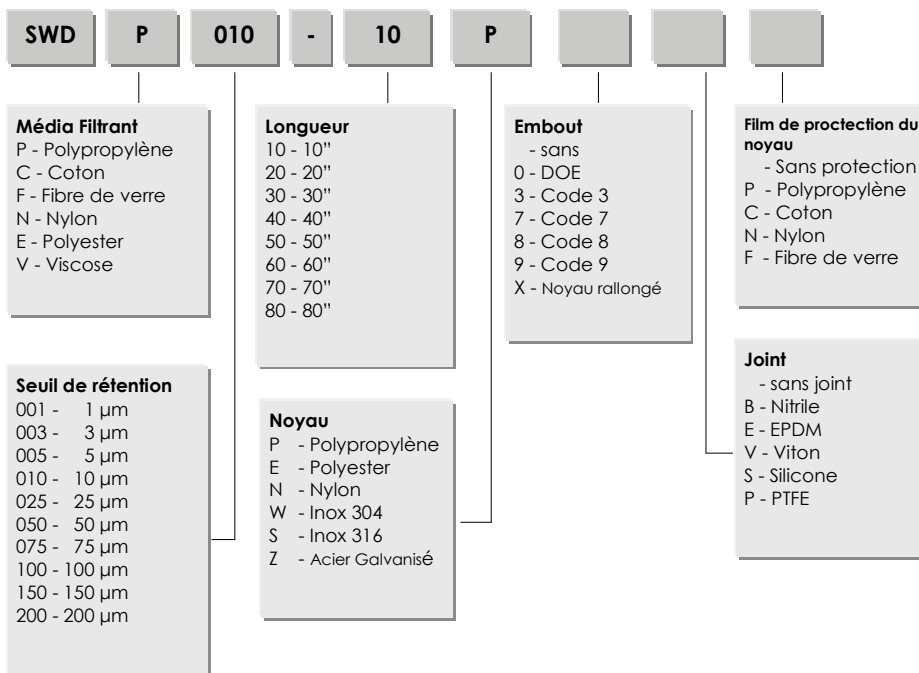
SWD P 010 - 10 P

Média Filtrant
P - Polypropylène
C - Coton
F - Fibre de verre
N - Nylon
E - Polyester
V - Viscose

Longueur
10 - 10"
20 - 20"
30 - 30"
40 - 40"
50 - 50"
60 - 60"
70 - 70"
80 - 80"

Embout
- sans
0 - DOE
3 - Code 3
7 - Code 7
8 - Code 8
9 - Code 9
X - Noyau rallongé

Film de proctection du noyau
- Sans protection
P - Polypropylène
C - Coton
N - Nylon
F - Fibre de verre

Seuil de rétention
001 - 1 µm
003 - 3 µm
005 - 5 µm
010 - 10 µm
025 - 25 µm
050 - 50 µm
075 - 75 µm
100 - 100 µm
150 - 150 µm
200 - 200 µm

Noyau
P - Polypropylène
E - Polyester
N - Nylon
W - Inox 304
S - Inox 316
Z - Acier Galvanisé

Joint
- sans joint
B - Nitrile
E - EPDM
V - Viton
S - Silicone
P - PTFE